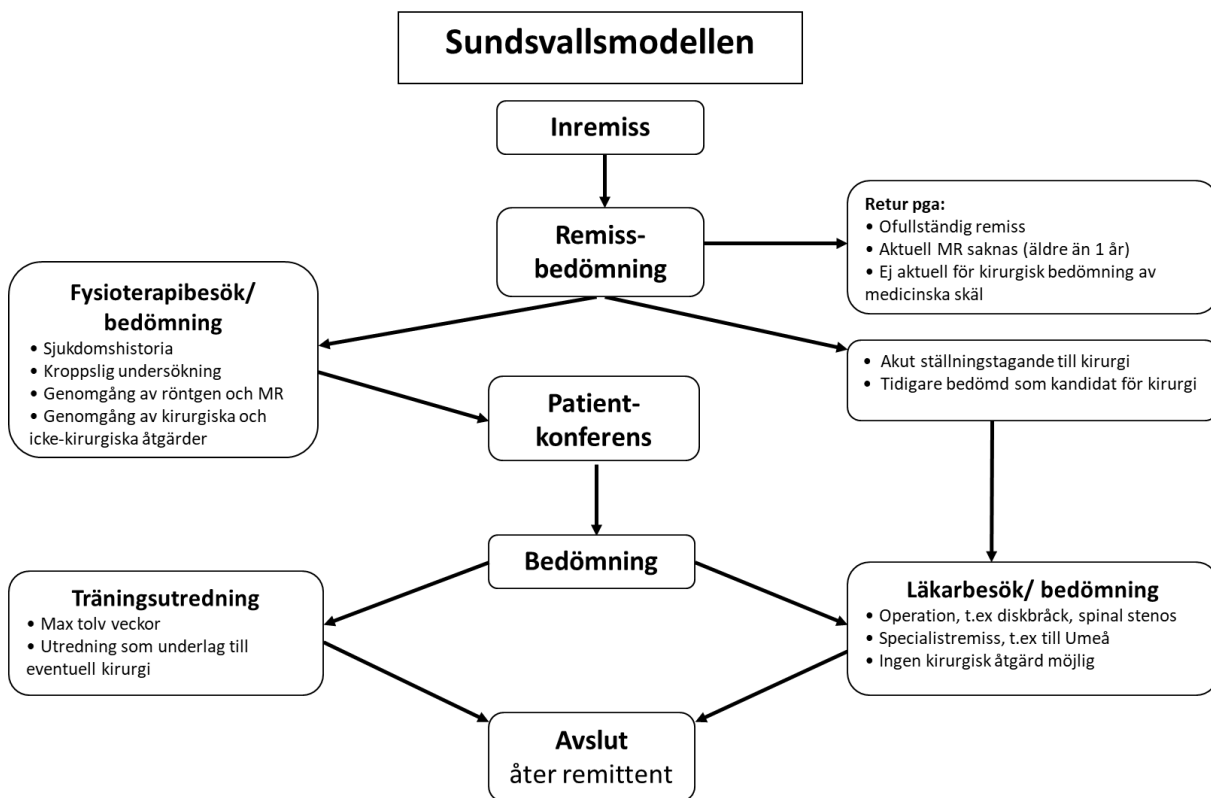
Sundsvallsmodellen

Inremiss

Remiss-bedömning

Retur pga:
• Ofullständig remiss
• Aktuell MR saknas (äldre än 1 år)
• Ej aktuell för kirurgisk bedömning av medicinska skäl

Fysioterapibesök/ bedömning
• Sjukdomshistoria
• Kroppslig undersökning
• Genomgång av röntgen och MR
• Genomgång av kirurgiska och icke-kirurgiska åtgärder

• Akut ställningstagande till kirurgi
• Tidigare bedömd som kandidat för kirurgi

Patient-konferens

Bedömning

Träningsutredning
• Max tolv veckor
• Utredning som underlag till eventuell kirurgi

Läkarbesök/ bedömning
• Operation, t.ex diskbråck, spinal stenos
• Specialistremiss, t.ex till Umeå
• Ingen kirurgisk åtgärd möjlig

Avslut
åter remittent